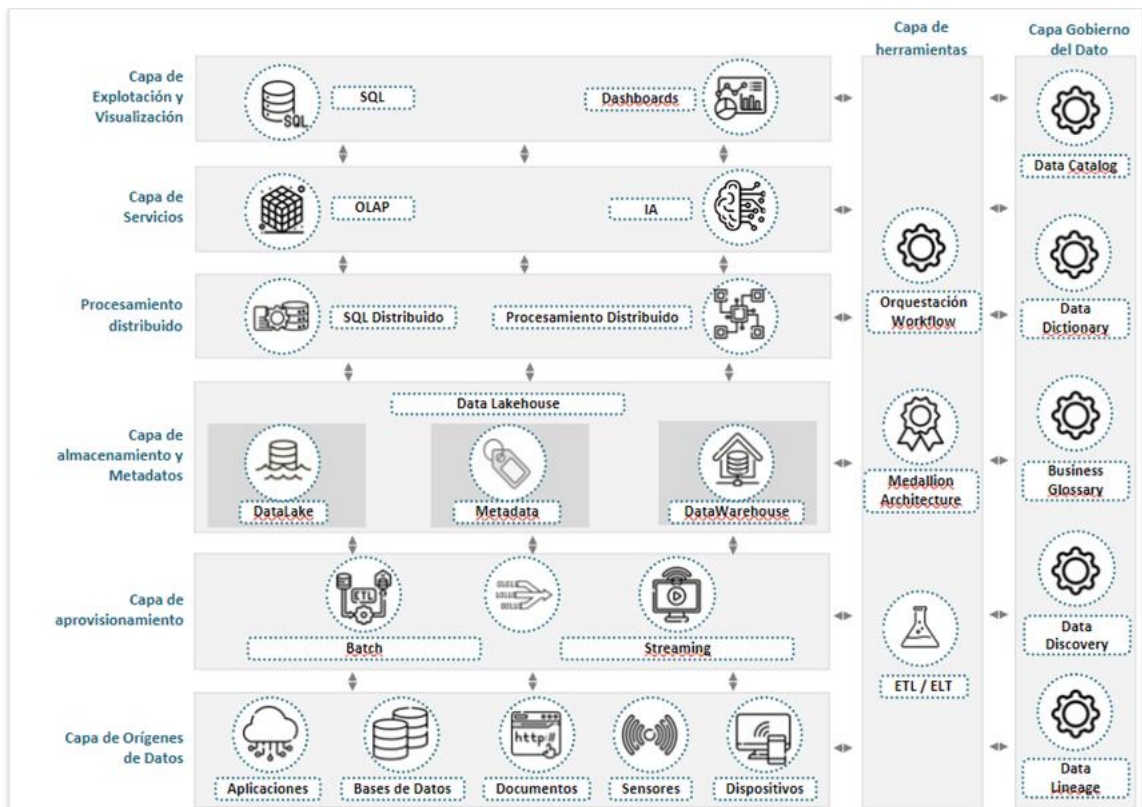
Capa de herramientas

Capa Gobierno del Dato

Capa de Explotación y Visualización

SQL

SQL

Dashboards

Data Catalog

Capa de Servicios

OLAP

IA

Procesamiento distribuido

SQL Distribuido

Procesamiento Distribuido

Orquestación Workflow

Data Dictionary

Capa de almacenamiento y Metadatos

Data Lakehouse

DataLake

Metadata

DataWarehouse

Medallion Architecture

Business Glossary

Capa de aprovisionamiento

ETL

Batch

Streaming

ETL / ELT

Data Discovery

Capa de Orígenes de Datos

http://

Aplicaciones

Bases de Datos

Documentos

Sensores

Dispositivos

Data Lineage